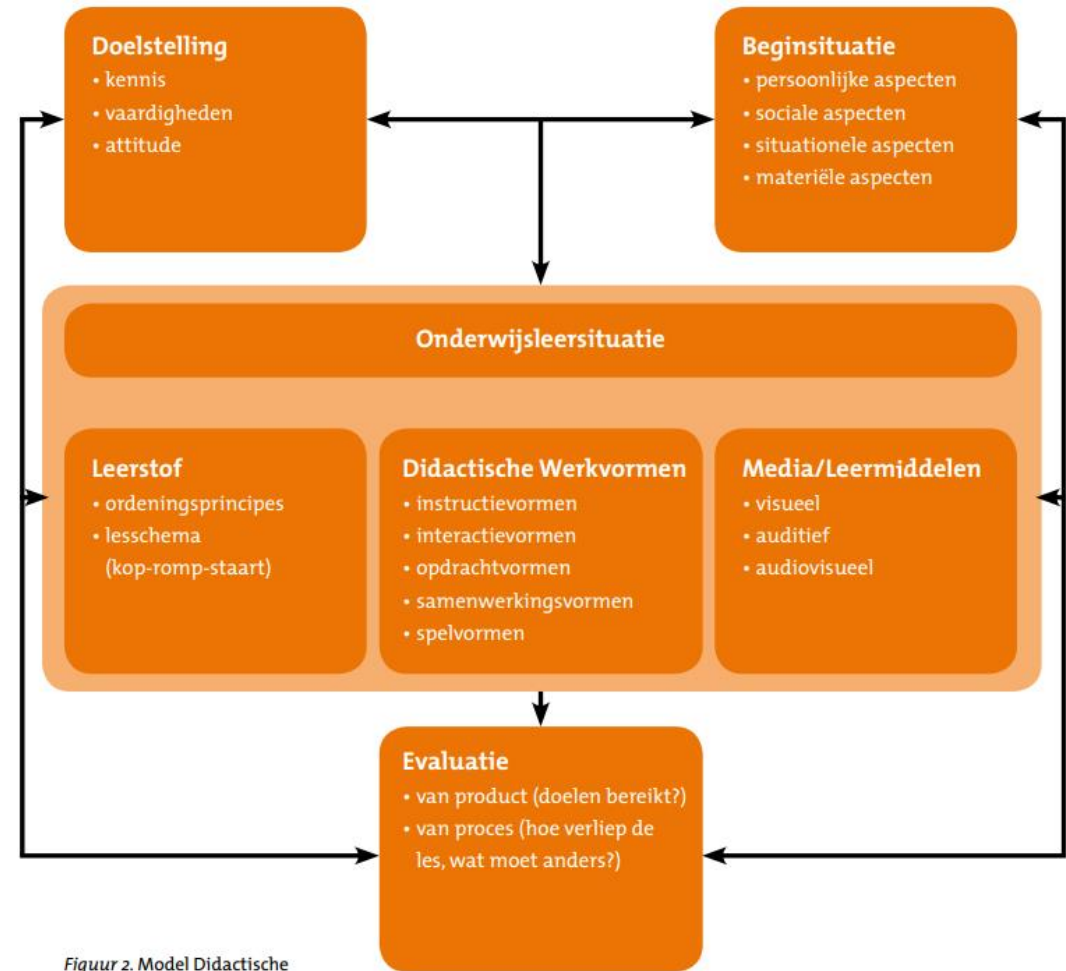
Doelstelling
• kennis
• vaardigheden
• attitude

Beginsituatie
• persoonlijke aspecten
• sociale aspecten
• situationele aspecten
• materiële aspecten

Onderwijsleersituatie

Leerstof
• ordeningsprincipes
• lesschema (kop-romp-staart)

Didactische Werkvormen
• instructievormen
• interactievormen
• opdrachtvormen
• samenwerkingsvormen
• spelvormen

Media/Leermiddelen
• visueel
• auditief
• audiovisueel

Evaluatie
• van product (doelen bereikt?)
• van proces (hoe verliep de les, wat moet anders?)

Figuur 2. Model Didactische